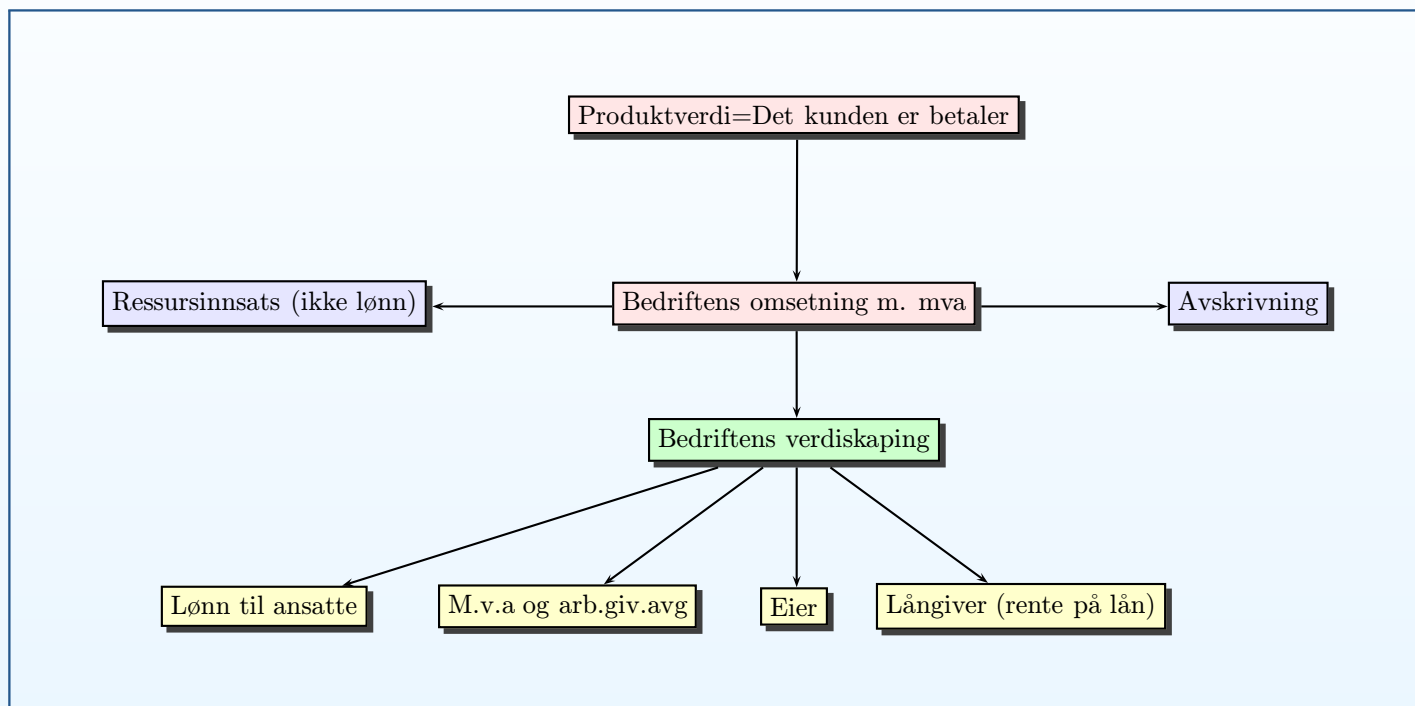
Produktverdi=Det kunden er betaler

Ressursinnsats (ikke lønn)

Bedriftens omsetning m. mva

Avskrivning

Bedriftens verdiskaping

Lønn til ansatte

M.v.a og arb.giv.avg

Eier

Långiver (rente på lån)